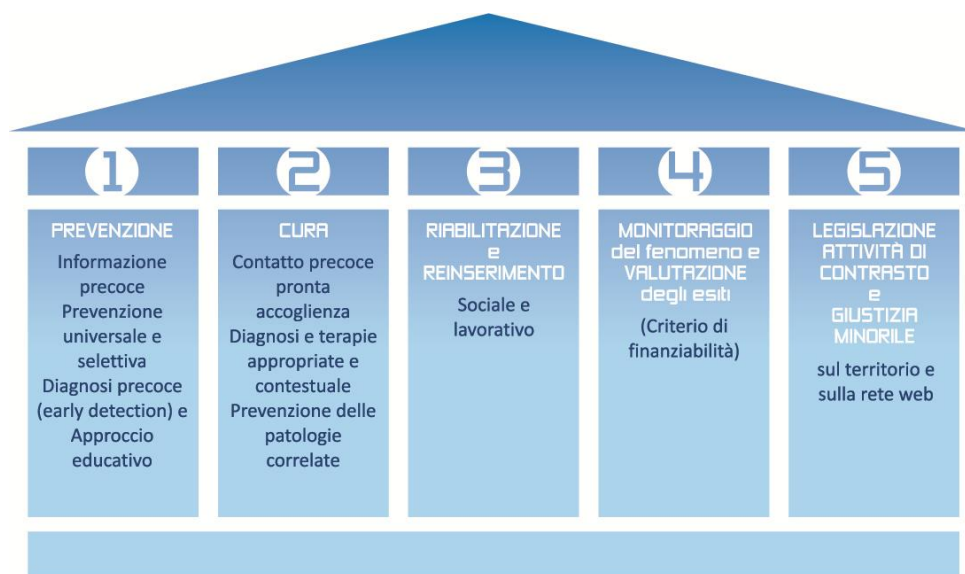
1

PREVENZIONE

Informazione precoce
Prevenzione universale e selettiva
Diagnosi precoce (early detection) e Approccio educativo

2

CURA

Contatto precoce pronta accoglienza
Diagnosi e terapie appropriate e contestuale
Prevenzione delle patologie correlate

3

RIABILITAZIONE e REINSERIMENTO

Sociale e lavorativo

4

MONITORAGGIO del fenomeno e VALUTAZIONE degli esiti

(Criterio di finanziabilità)

5

LEGISLAZIONE ATTIVITÀ DI CONTRASTO e GIUSTIZIA MINORILE

sul territorio e sulla rete web